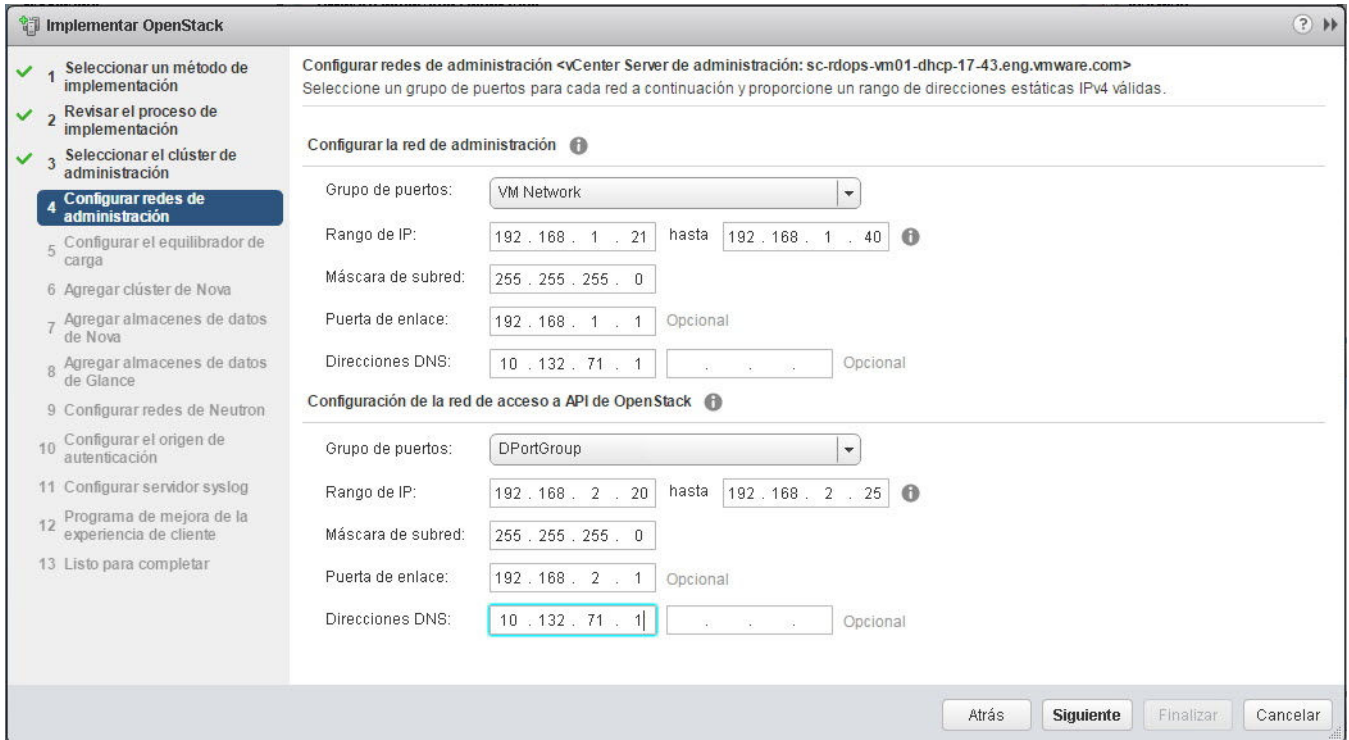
Implementar OpenStack

1 Seleccionar un método de implementación
2 Revisar el proceso de implementación
3 Seleccionar el clúster de administración
4 Configurar redes de administración
5 Configurar el equilibrador de carga
6 Agregar clúster de Nova
7 Agregar almacenes de datos de Nova
8 Agregar almacenes de datos de Glance
9 Configurar redes de Neutron
10 Configurar el origen de autenticación
11 Configurar servidor syslog
12 Programa de mejora de la experiencia de cliente
13 Listo para completar

Configurar redes de administración <vCenter Server de administración: sc-rdops-vm01-dhcp-17-43.eng.vmware.com>
Seleccione un grupo de puertos para cada red a continuación y proporcione un rango de direcciones estáticas IPv4 válidas.

Configurar la red de administración

Grupo de puertos: VM Network
Rango de IP: 192 . 168 . 1 . 21 hasta 192 . 168 . 1 . 40
Máscara de subred: 255 . 255 . 255 . 0
Puerta de enlace: 192 . 168 . 1 . 1 Opcional
Direcciones DNS: 10 . 132 . 71 . 1 . . . Opcional

Configuración de la red de acceso a API de OpenStack

Grupo de puertos: DPortGroup
Rango de IP: 192 . 168 . 2 . 20 hasta 192 . 168 . 2 . 25
Máscara de subred: 255 . 255 . 255 . 0
Puerta de enlace: 192 . 168 . 2 . 1 Opcional
Direcciones DNS: 10 . 132 . 71 . 1 . . . Opcional

Atrás Siguiente Finalizar Cancelar